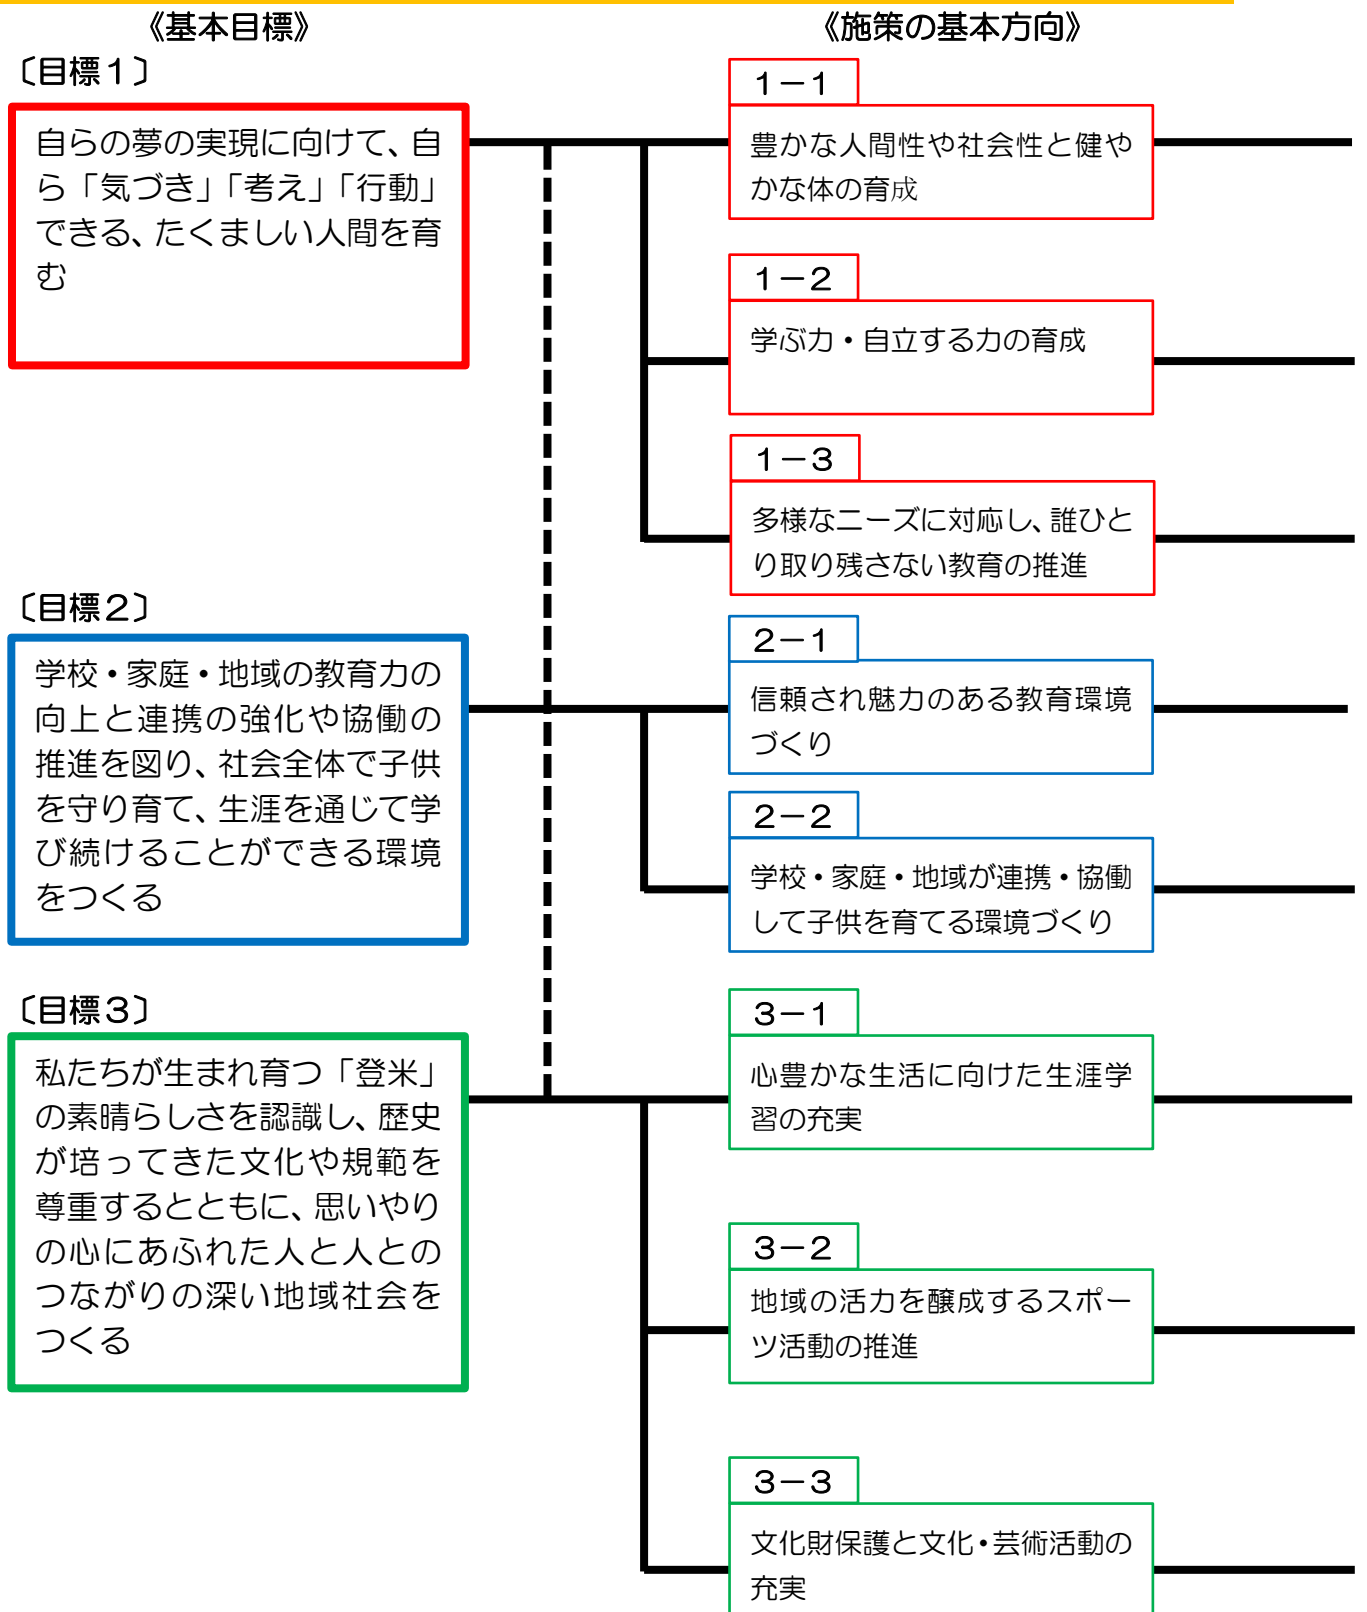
《基本目標》

〔目標１〕

自らの夢の実現に向けて、自ら「気づき」「考え」「行動」できる、たくましい人間を育む

〔目標２〕

学校・家庭・地域の教育力の向上と連携の強化や協働の推進を図り、社会全体で子供を守り育て、生涯を通じて学び続けることができる環境をつくる

〔目標３〕

私たちが生まれ育つ「登米」の素晴らしさを認識し、歴史が培ってきた文化や規範を尊重するとともに、思いやりの心にあふれた人と人とのつながりの深い地域社会をつくる

《施策の基本方向》

１－１

豊かな人間性や社会性と健やかな体の育成

１－２

学ぶ力・自立する力の育成

１－３

多様なニーズに対応し、誰ひとり取り残さない教育の推進

２－１

信頼され魅力のある教育環境づくり

２－２

学校・家庭・地域が連携・協働して子供を育てる環境づくり

３－１

心豊かな生活に向けた生涯学習の充実

３－２

地域の活力を醸成するスポーツ活動の推進

３－３

文化財保護と文化・芸術活動の充実